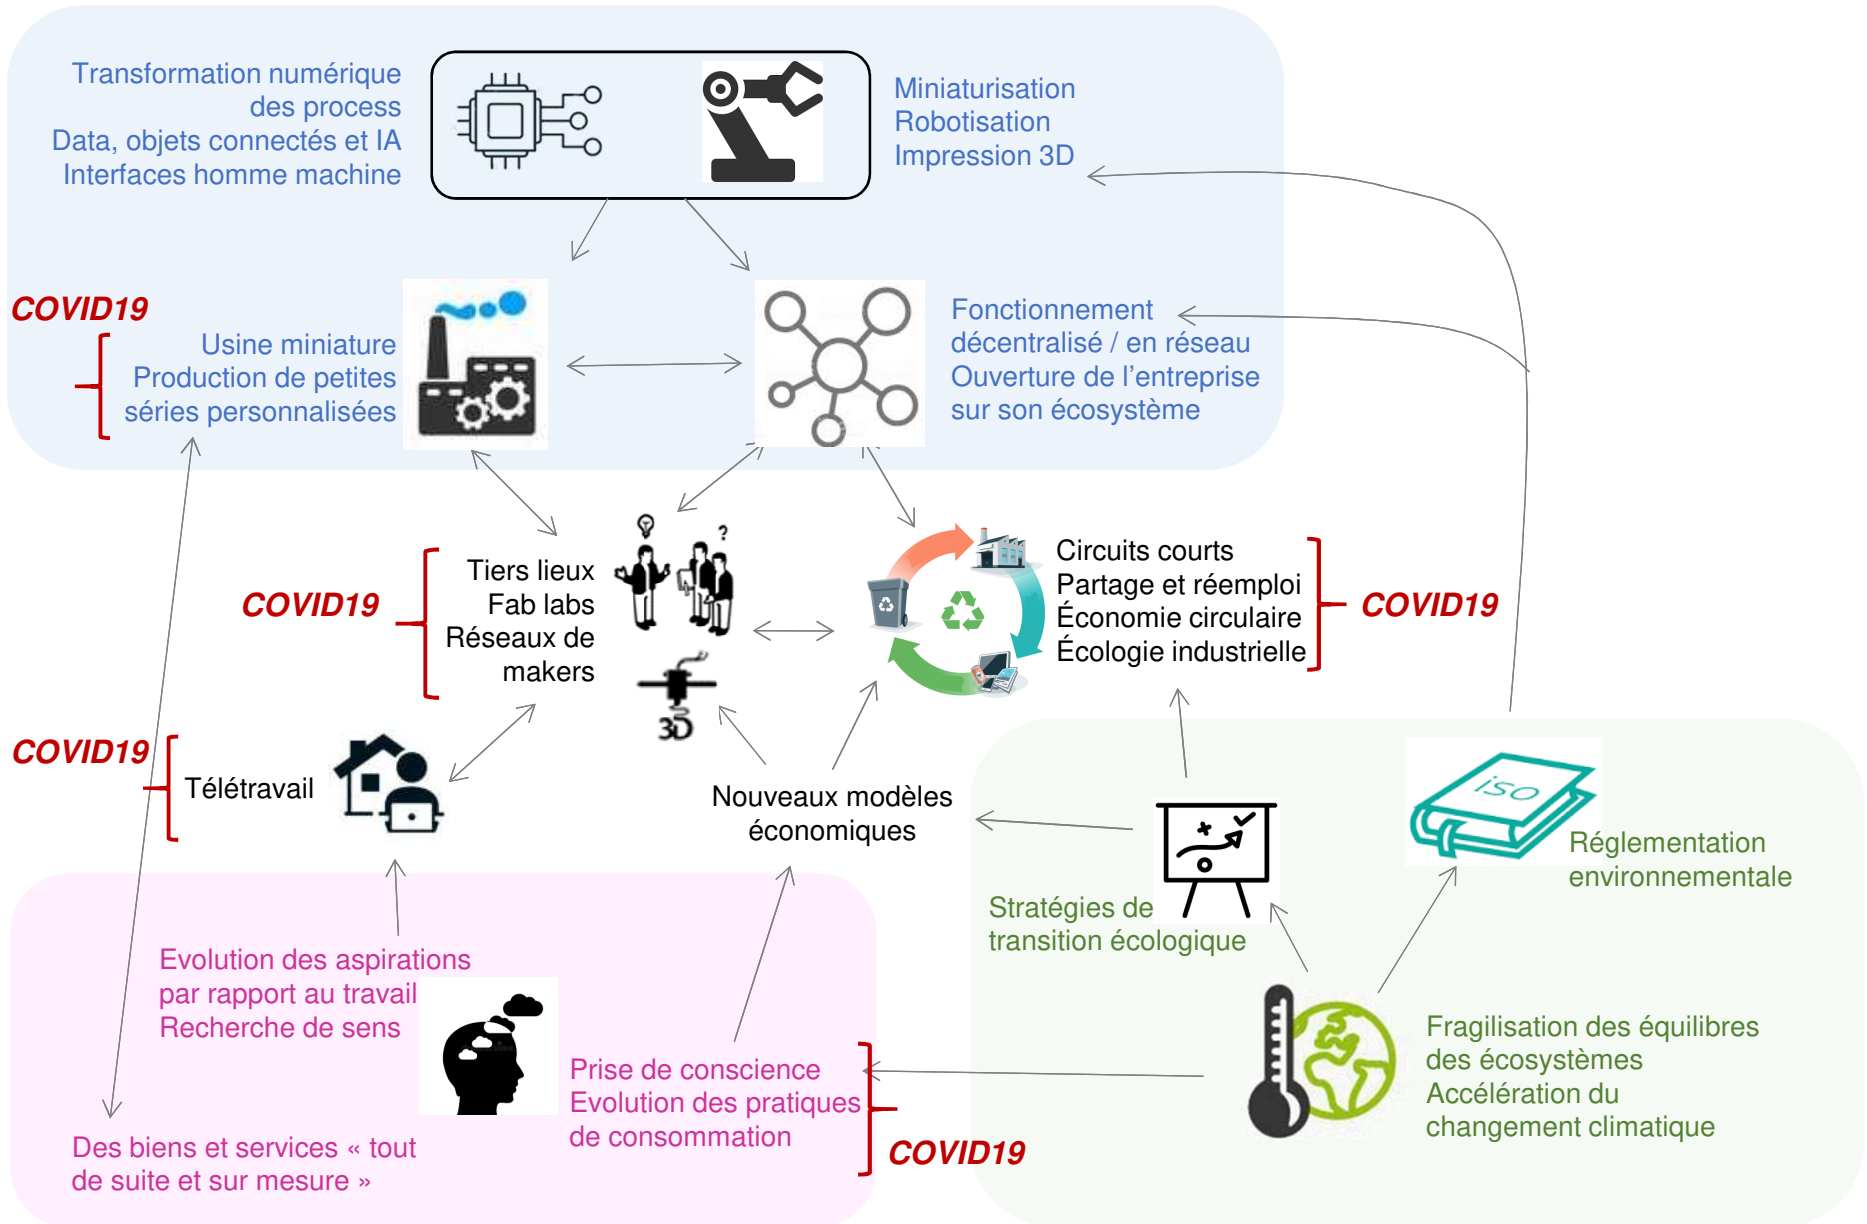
Transformation numérique des process
Data, objets connectés et IA
Interfaces homme machine

Miniaturisation
Robotisation
Impression 3D

COVID19

Usine miniature
Production de petites séries personnalisées

Fonctionnement décentralisé / en réseau
Ouverture de l'entreprise sur son écosystème

COVID19

Tiers lieux
Fab labs
Réseaux de makers

3D

Circuits courts
Partage et réemploi
Économie circulaire
Écologie industrielle

COVID19

COVID19

Télétravail

Nouveaux modèles économiques

Stratégies de transition écologique

iso

Réglementation environnementale

Evolution des aspirations par rapport au travail
Recherche de sens

Prise de conscience
Evolution des pratiques de consommation

COVID19

Fragilisation des équilibres des écosystèmes
Accélération du changement climatique

Des biens et services « tout de suite et sur mesure »